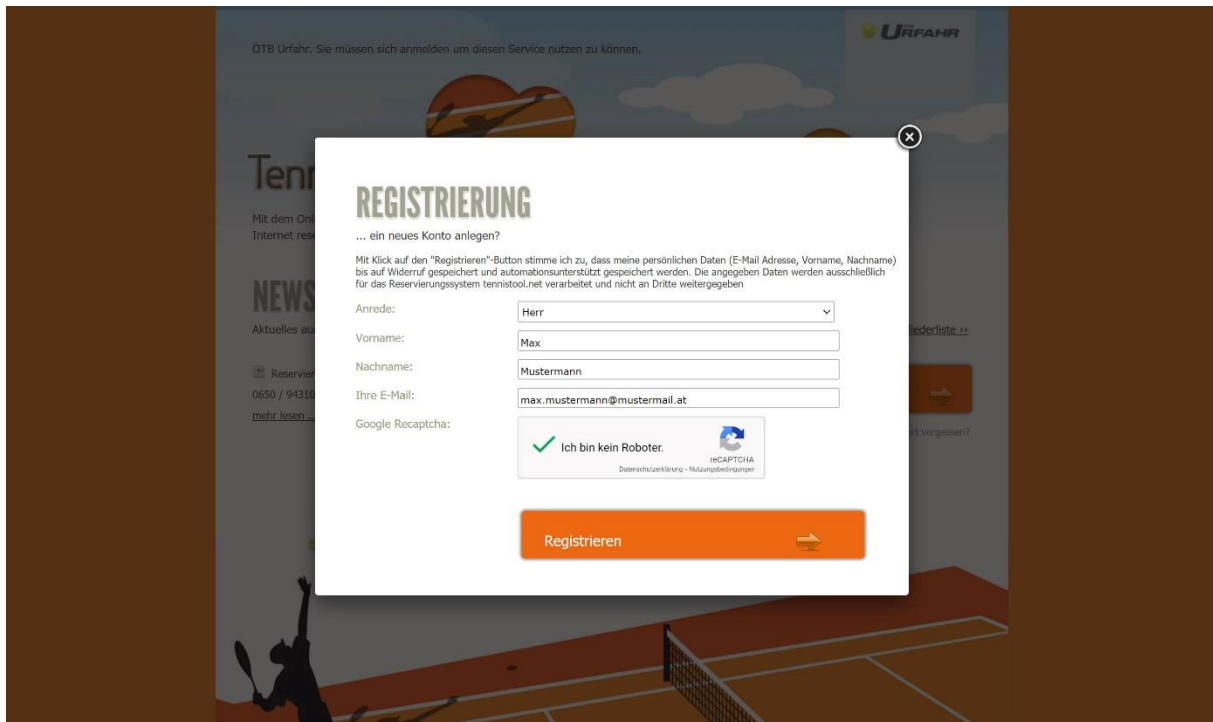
ÖTB Urfahr. Sie müssen sich anmelden um diesen Service nutzen zu können.

URFAHR

Tenn

Mit dem Onl
Internet rese

NEWS

Aktuelles au

Reservier
0650 / 94310
mehr lesen ...

liederliste ››

rt vergessen?

REGISTRIERUNG

... ein neues Konto anlegen?

Mit Klick auf den "Registrieren"-Button stimme ich zu, dass meine persönlichen Daten (E-Mail Adresse, Vorname, Nachname) bis auf Widerruf gespeichert und automationsunterstützt gespeichert werden. Die angegeben Daten werden ausschließlich für das Reservierungssystem tennistool.net verarbeitet und nicht an Dritte weitergegeben

| | |
|---|---|
| Anrede: | Herr |
| Vorname: | Max |
| Nachname: | Mustermann |
| Ihre E-Mail: | max.mustermann@mustermail.at |
| Google Recaptcha: | Ich bin kein Roboter. reCAPTCHA Datenschutzerklärung - Nutzungsbedingungen |

Registrieren